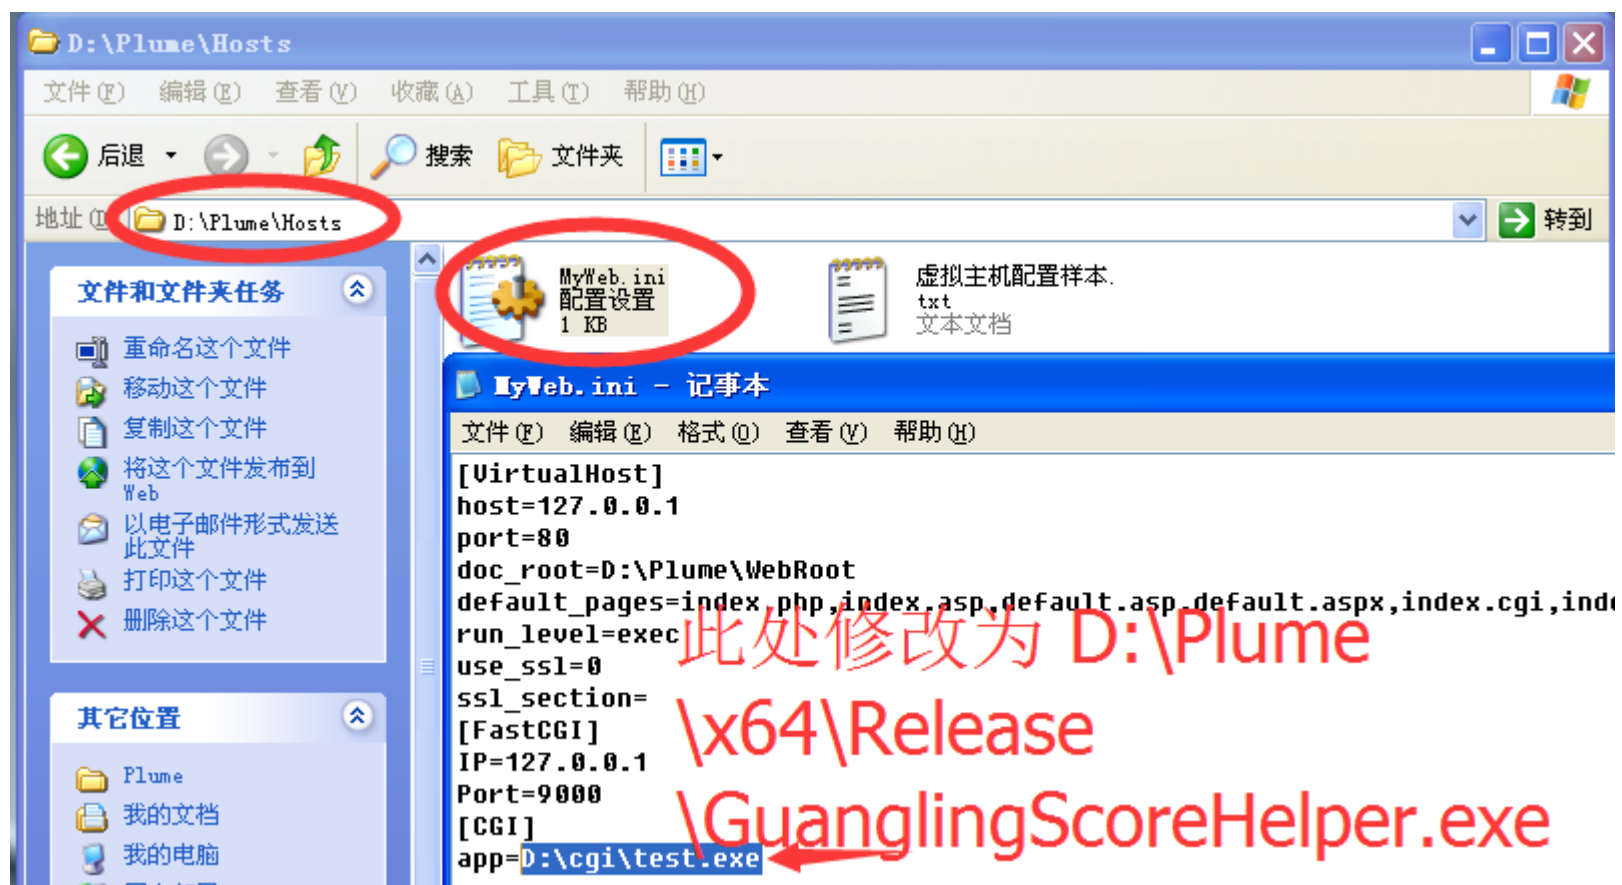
D:\Plume\Hosts

文件(F) 编辑(E) 查看(V) 收藏(A) 工具(T) 帮助(H)

后退 搜索 文件夹

地址(D) D:\Plume\Hosts 转到

文件和文件夹任务

重命名这个文件
移动这个文件
复制这个文件
将这个文件发布到 Web
以电子邮件形式发送此文件
打印这个文件
删除这个文件

其它位置

Plume
我的文档
我的电脑

MyWeb.ini
配置设置
1 KB

虚拟主机配置样本.txt
文本文档

MyWeb.ini - 记事本

文件(F) 编辑(E) 格式(O) 查看(V) 帮助(H)

[VirtualHost]
host=127.0.0.1
port=80
doc_root=D:\Plume\WebRoot
default_pages=index.php,index.asp,default.asp,default.aspx,index.cgi,inde
run_level=exec
use_ssl=0
ssl_section=
[FastCGI]
IP=127.0.0.1
Port=9000
[CGI]
app=D:\cgi\test.exe

此处修改为 D:\Plume \x64\Release \GuanglingScoreHelper.exe